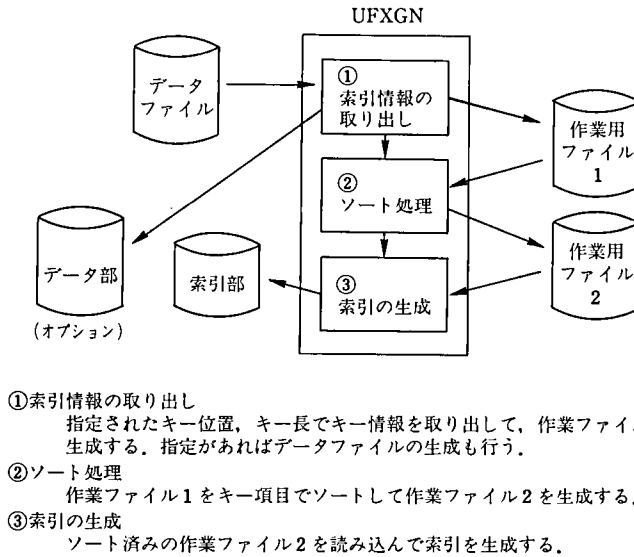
UFXGN

データ
ファイル

①
索引情報の
取り出し

作業用
ファイル
1

②
ソート処理

作業用
ファイル
2

データ部

(オプション)

索引部

③
索引の生成

①索引情報の取り出し
指定されたキー位置，キー長でキー情報を取り出して，作業ファイ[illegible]
生成する．指定があればデータファイルの生成も行う．
②ソート処理
作業ファイル1をキー項目でソートして作業ファイル2を生成する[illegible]
③索引の生成
ソート済みの作業ファイル2を読み込んで索引を生成する．